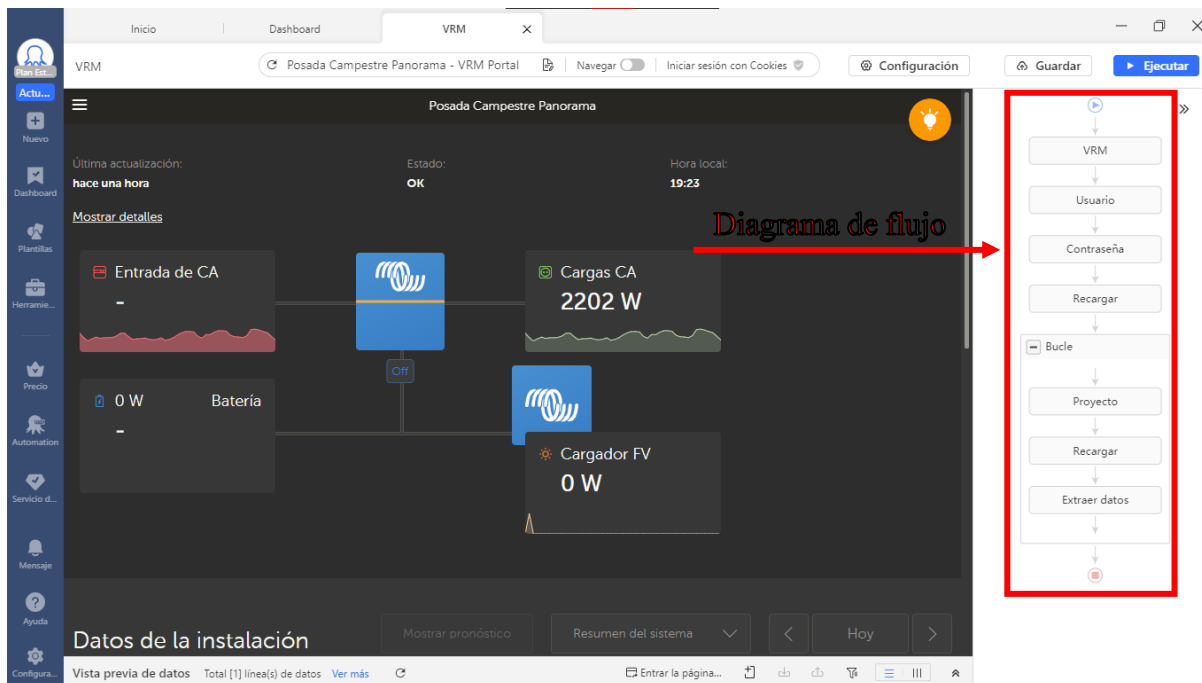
Plan Est...
Actu...
Nuevo
Dashboard
Plantillas
Herramie...
Precio
Automation
Servicio d...
Mensaje
Ayuda
Configura...

Inicio | Dashboard | VRM ×

VRM
Posada Campestre Panorama - VRM Portal
Navegar
Iniciar sesión con Cookies
Configuración
Guardar
Ejecutar

Posada Campestre Panorama

Última actualización:
hace una hora
Estado:
OK
Hora local:
19:23
Mostrar detalles

Entrada de CA
-
Cargas CA
2202 W
Off
0 W
Batería
-
Cargador FV
0 W

Datos de la instalación
Mostrar pronóstico
Resumen del sistema
Hoy

Vista previa de datos Total [1] línea(s) de datos Ver más
Entrar la página...

Diagrama de flujo

VRM
Usuario
Contraseña
Recargar
Bucle
Proyecto
Recargar
Extraer datos